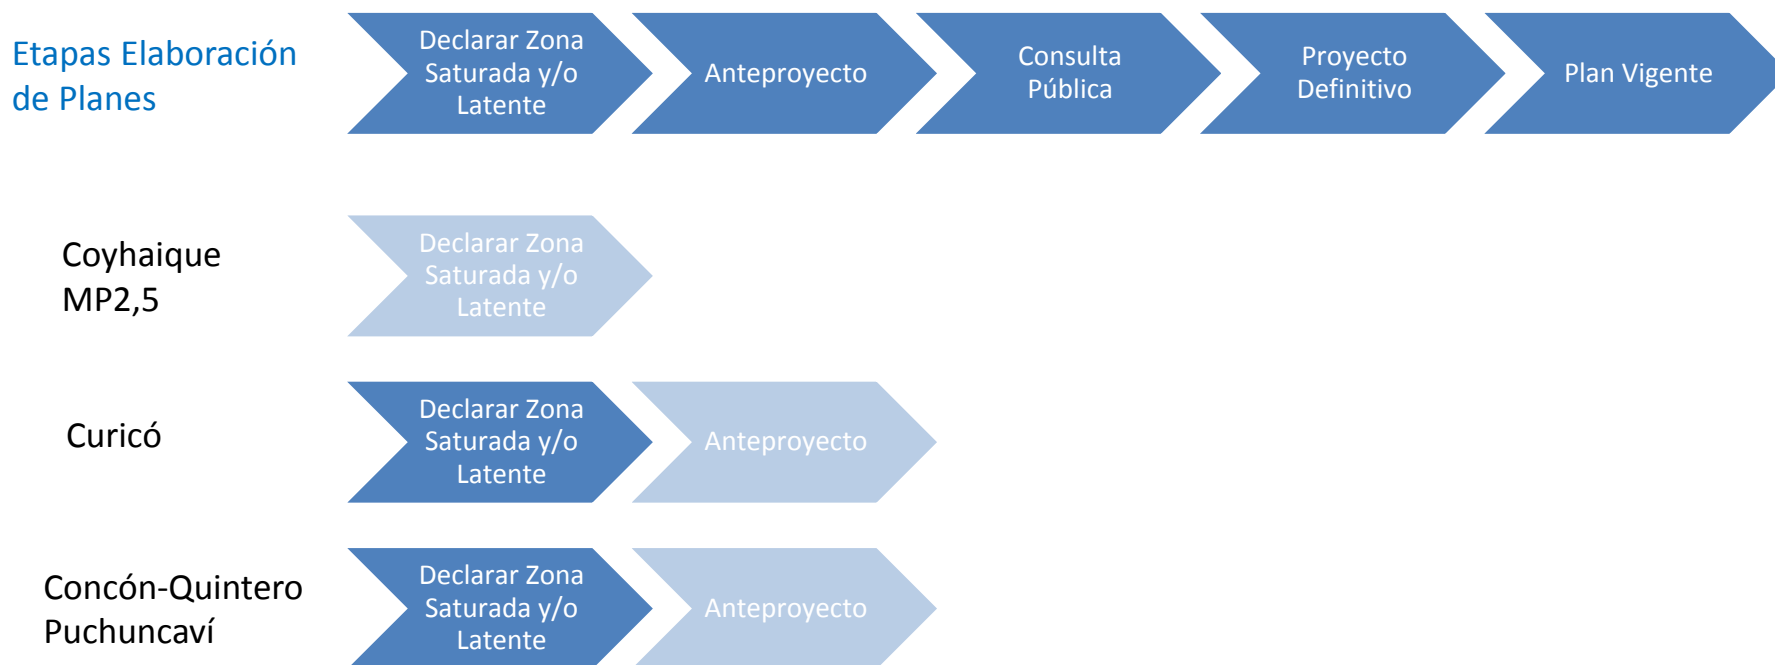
Etapas Elaboración de Planes

Declarar Zona Saturada y/o Latente

Anteproyecto

Consulta Pública

Proyecto Definitivo

Plan Vigente

Coyhaique MP2,5

Declarar Zona Saturada y/o Latente

Curicó

Declarar Zona Saturada y/o Latente

Anteproyecto

Concón-Quintero Puchuncaví

Declarar Zona Saturada y/o Latente

Anteproyecto